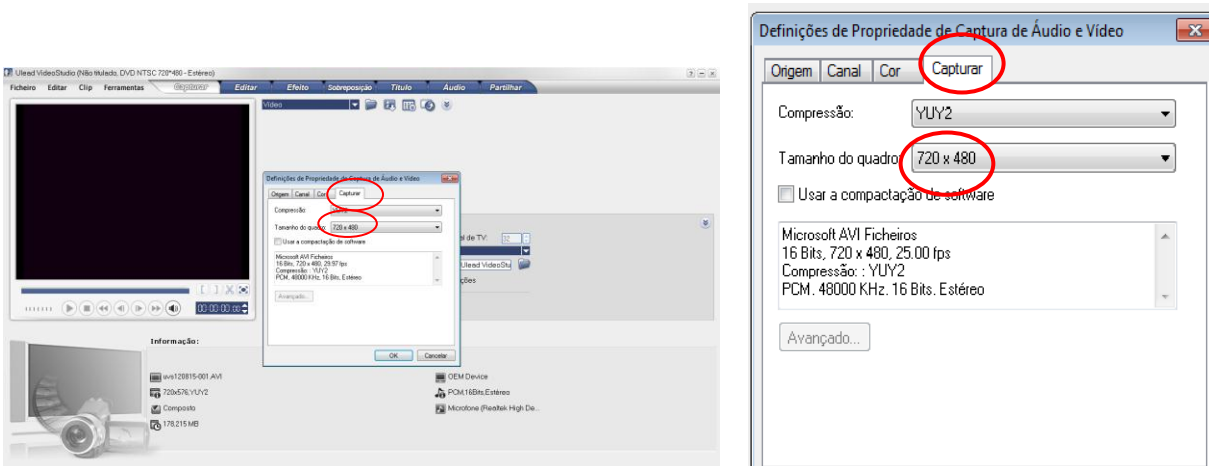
Ulead VideoStudio (Não titulado, DVD NTSC 720*480 - Estéreo)

Ficheiro Editar Clip Ferramentas Capturar Editar Efeito Sobreposição Título Áudio Partilhar

Vídeo

Definições de Propriedade de Captura de Áudio e Vídeo

Origem Canal Cor Capturar

Compressão: YUY2

Tamanho do quadro: 720 x 480

Usar a compactação de software

Microsoft AVI Ficheiros
16 Bits, 720 x 480, 29.97 fps
Compressão: : YUY2
PCM, 48000 KHz, 16 Bits, Estéreo

Avançado...

OK Cancelar

al de TV: 12

Ulead VideoStu

ções

00:00:00:00

Informação:

avs120815-001.AVI
720x576,YUY2
Composto
178,215 MB

OEM Device
PCM,16Bits,Estéreo
Microfone (Realtek High De...

Definições de Propriedade de Captura de Áudio e Vídeo

Origem Canal Cor Capturar

Compressão: YUY2

Tamanho do quadro: 720 x 480

Usar a compactação de software

Microsoft AVI Ficheiros
16 Bits, 720 x 480, 25.00 fps
Compressão: : YUY2
PCM. 48000 KHz. 16 Bits. Estéreo

Avançado...